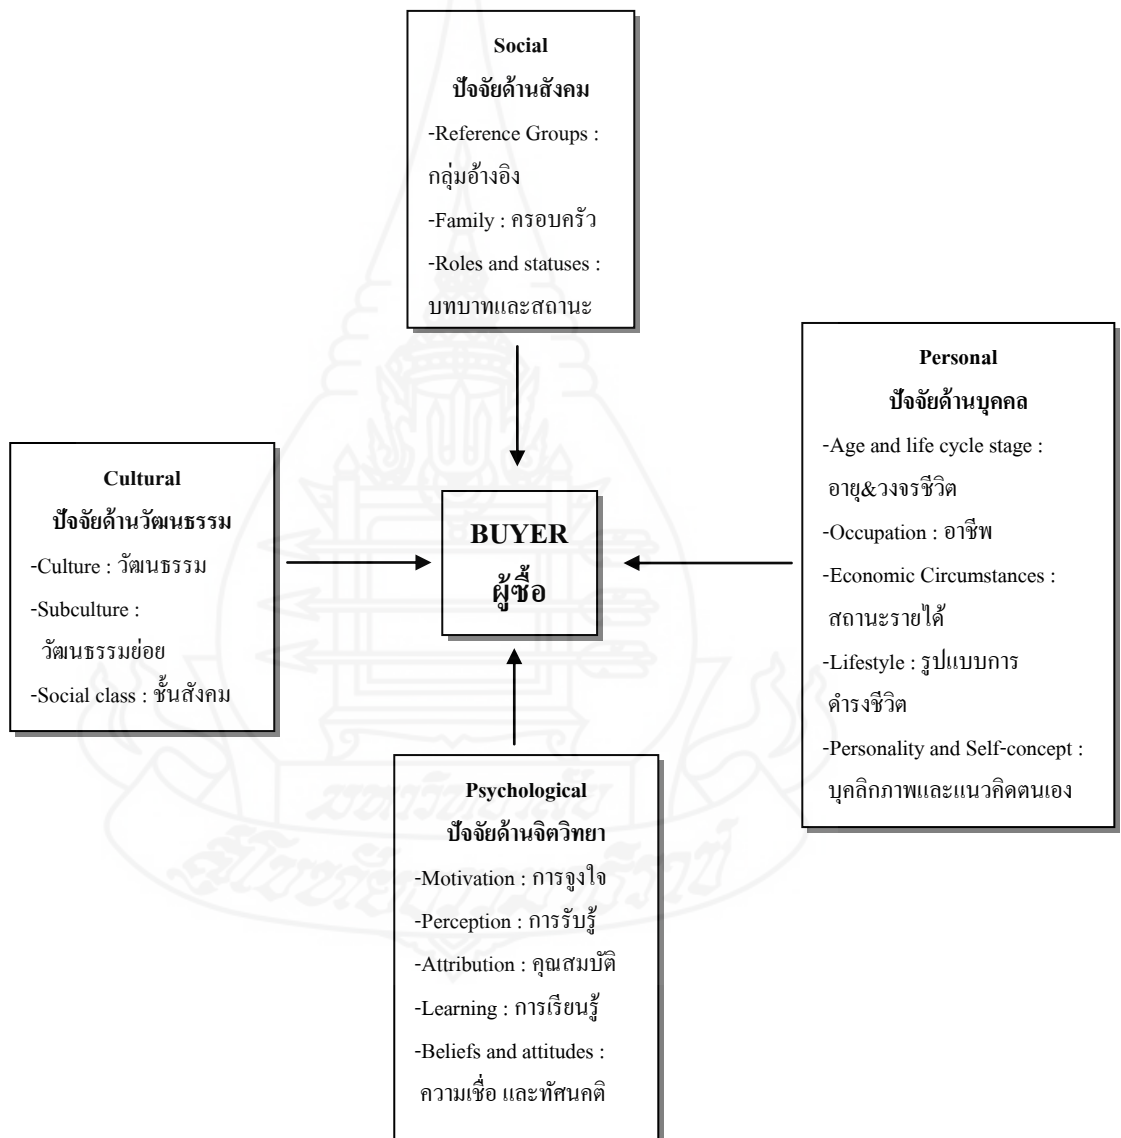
Social
ปัจจัยด้านสังคม
-Reference Groups : กลุ่มอ้างอิง
-Family : ครอบครัว
-Roles and statuses : บทบาทและสถานะ

Personal
ปัจจัยด้านบุคคล
-Age and life cycle stage : อายุ&วงจรชีวิต
-Occupation : อาชีพ
-Economic Circumstances : สถานะรายได้
-Lifestyle : รูปแบบการดำรงชีวิต
-Personality and Self-concept : บุคลิกภาพและแนวคิดตนเอง

Cultural
ปัจจัยด้านวัฒนธรรม
-Culture : วัฒนธรรม
-Subculture : วัฒนธรรมย่อย
-Social class : ชั้นสังคม

BUYER
ผู้ซื้อ

Psychological
ปัจจัยด้านจิตวิทยา
-Motivation : การจูงใจ
-Perception : การรับรู้
-Attribution : คุณสมบัติ
-Learning : การเรียนรู้
-Beliefs and attitudes : ความเชื่อ และทัศนคติ